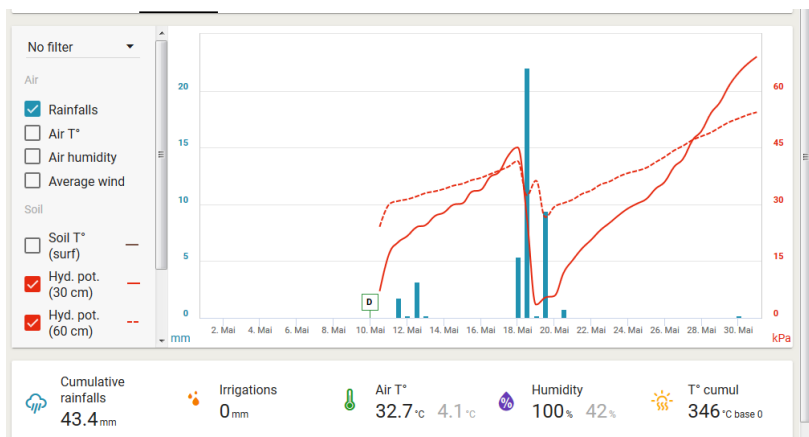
No filter

Air

Rainfalls

Air T°

Air humidity

Average wind

Soil

Soil T° (surf)

Hyd. pot. (30 cm)

Hyd. pot. (60 cm)

20

15

10

5

0

mm

60

45

30

15

0

kPa

D

2. Mai
4. Mai
6. Mai
8. Mai
10. Mai
12. Mai
14. Mai
16. Mai
18. Mai
20. Mai
22. Mai
24. Mai
26. Mai
28. Mai
30. Mai

Cumulative rainfalls
43.4mm

Irrigations
0mm

Air T°
32.7°C 4.1°C

Humidity
100% 42%

T° cumul
346°C base 0